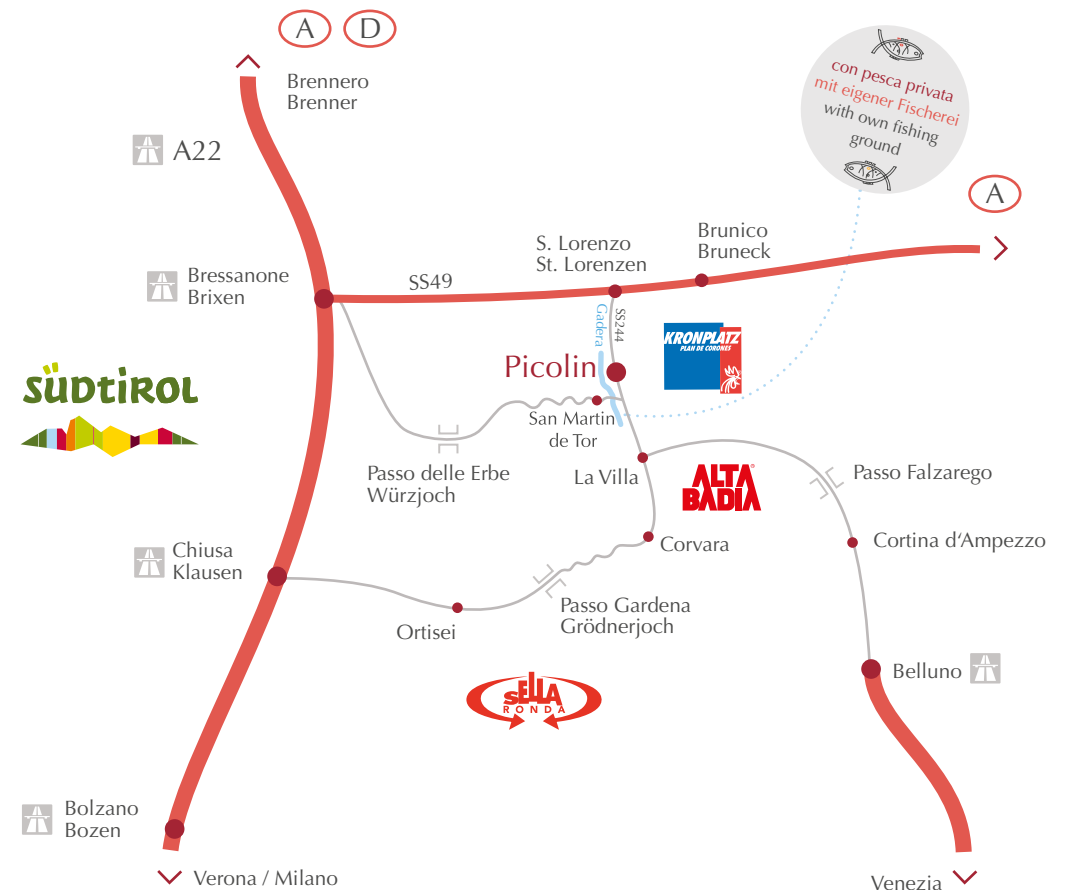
A D

Brennero
Brenner

A22

con pesca privata
mit eigener Fischerei
with own fishing ground

A

S. Lorenzo
St. Lorenzen

Brunico
Bruneck

Bressanone
Brixen

SS49

Gadera

SS244

KRONPLATZ
PLAN DE CORONES

SÜDTIROL

Picolin

San Martin de Tor

Passo delle Erbe
Würzjoch

La Villa

ALTA BADIA

Passo Falzarego

Chiusa
Klausen

Corvara

Cortina d'Ampezzo

Passo Gardena
Grödnerjoch

Ortisei

Belluno

SELLA RONDA

Bolzano
Bozen

Verona / Milano

Venezia